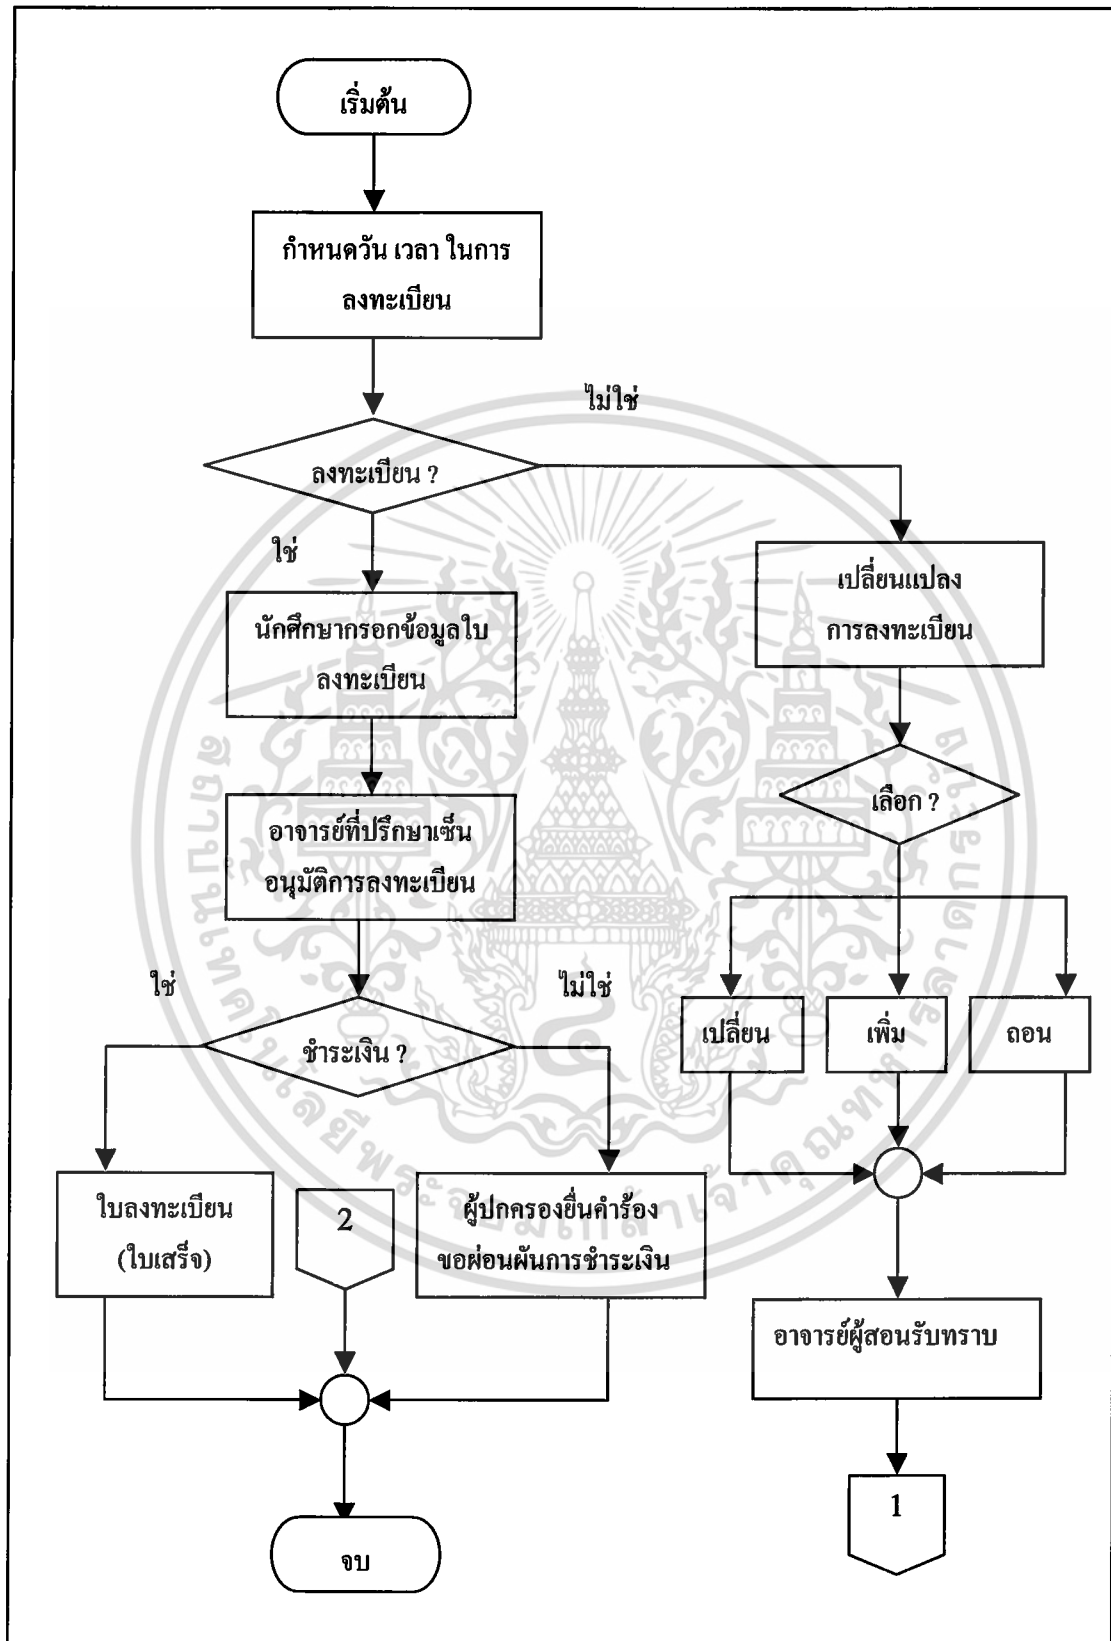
เริ่มต้น

กำหนดวัน เวลา ในการลงทะเบียน

ไม่ใช่

ลงทะเบียน ?

ใช่

เปลี่ยนแปลงการลงทะเบียน

นักศึกษากรอกข้อมูลใบลงทะเบียน

เลือก ?

อาจารย์ที่ปรึกษาเซ็นอนุมัติการลงทะเบียน

ใช่

ไม่ใช่

เปลี่ยน

เพิ่ม

ถอน

ชำระเงิน ?

ใบลงทะเบียน (ใบเสร็จ)

2

ผู้ปกครองยื่นคำร้องขอผ่อนผันการชำระเงิน

อาจารย์ผู้สอนรับทราบ

1

จบ